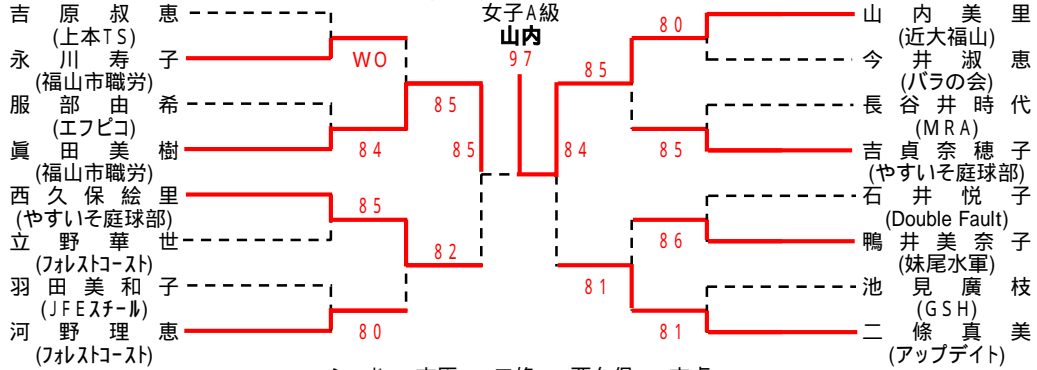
吉原淑恵
(上本TS)
永川寿子
(福山市職労)
服部由希
(エフピコ)
眞田美樹
(福山市職労)
西久保絵里
(やすいそ庭球部)
立野華世
(フォレストコート)
羽田美和子
(JFEスチール)
河野理恵
(フォレストコート)

WO
84
85
82
80
85
85

女子A級
山内
97

85
84
81
80
85
86
81

山内美里
(近大福山)
今井淑恵
(バラの会)
長谷井時代
(MRA)
吉貞奈穂子
(やすいそ庭球部)
石井悦子
(Double Fault)
鴨井美奈子
(妹尾水軍)
池見廣枝
(GSH)
二條真美
(アップデイト)

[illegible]